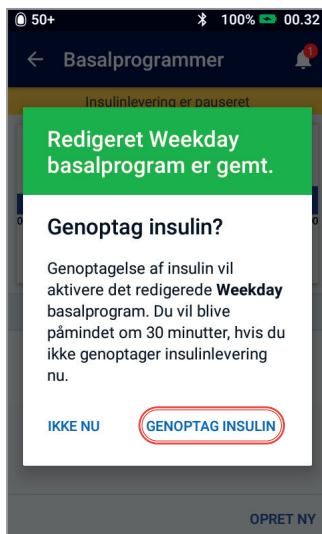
50+ 100% 00.32

Basalprogrammer

Insulinlevering er pauseret

Redigeret Weekday basalprogram er gemt.

Genoptag insulin?

Genoptagelse af insulin vil aktivere det redigerede **Weekday** basalprogram. Du vil blive påmindet om 30 minutter, hvis du ikke genoptager insulinlevering nu.

IKKE NU

GENOPTAG INSULIN

OPRET NY